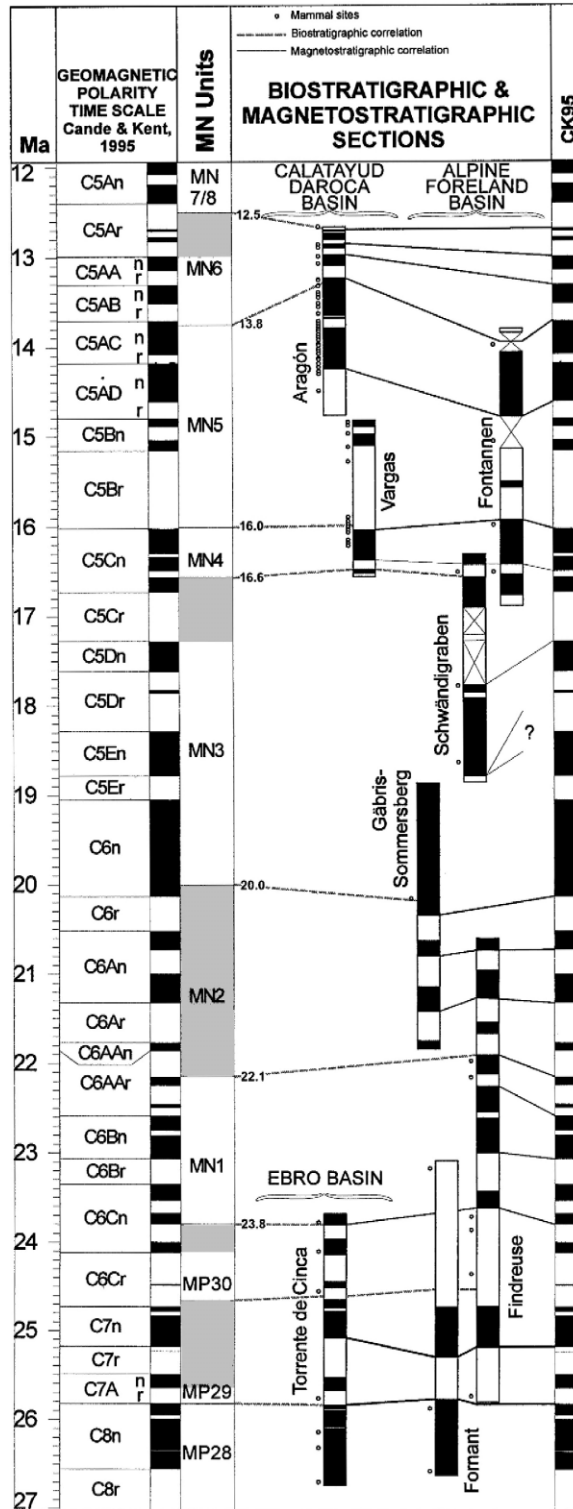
Mammal sites
Biostratigraphic correlation
Magnetostratigraphic correlation

| Ma | GEOMAGNETIC POLARITY TIME SCALE Cande & Kent, 1995 | MN Units | BIOSTRATIGRAPHIC & MAGNETOSTRATIGRAPHIC SECTIONS | CK95 |
|---|---|---|---|---|

12
C5An
MN 7/8
CALATAYUD DAROCA BASIN
ALPINE FORELAND BASIN
12.5
C5Ar
13
C5AA n r
MN6
C5AB n r
13.8
14
C5AC n r
C5AD n r
Aragón
15
C5Bn
MN5
Fontannen
Vargas
C5Br
16
16.0
C5Cn
MN4
16.6
17
C5Cr
C5Dn
Schwändigraben
18
C5Dr
?
C5En
MN3
19
C5Er
Gäbris-Sommersberg
C6n
20
20.0
C6r
21
C6An
MN2
C6Ar
22
C6AAn
C6AAr
22.1
C6Bn
23
C6Br
MN1
EBRO BASIN
C6Cn
23.8
24
Findreuse
C6Cr
MP30
25
C7n
C7r
Torrente de Cinca
C7A n r
MP29
26
C8n
MP28
Fornant
C8r
27